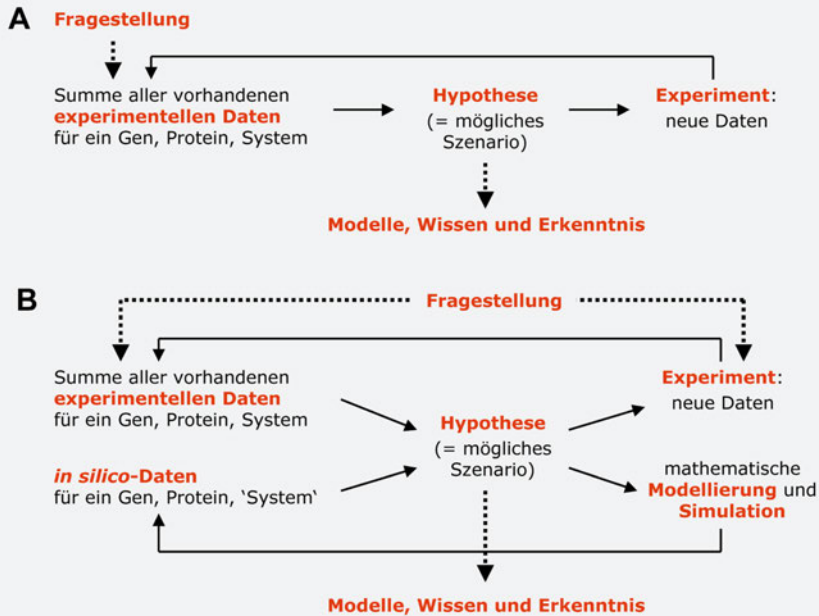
A

Fragestellung

Summe aller vorhandenen experimentellen Daten für ein Gen, Protein, System

Hypothese (= mögliches Szenario)

Experiment: neue Daten

Modelle, Wissen und Erkenntnis

B

Fragestellung

Summe aller vorhandenen experimentellen Daten für ein Gen, Protein, System

in silico-Daten für ein Gen, Protein, ‘System‘

Hypothese (= mögliches Szenario)

Experiment: neue Daten

mathematische Modellierung und Simulation

Modelle, Wissen und Erkenntnis